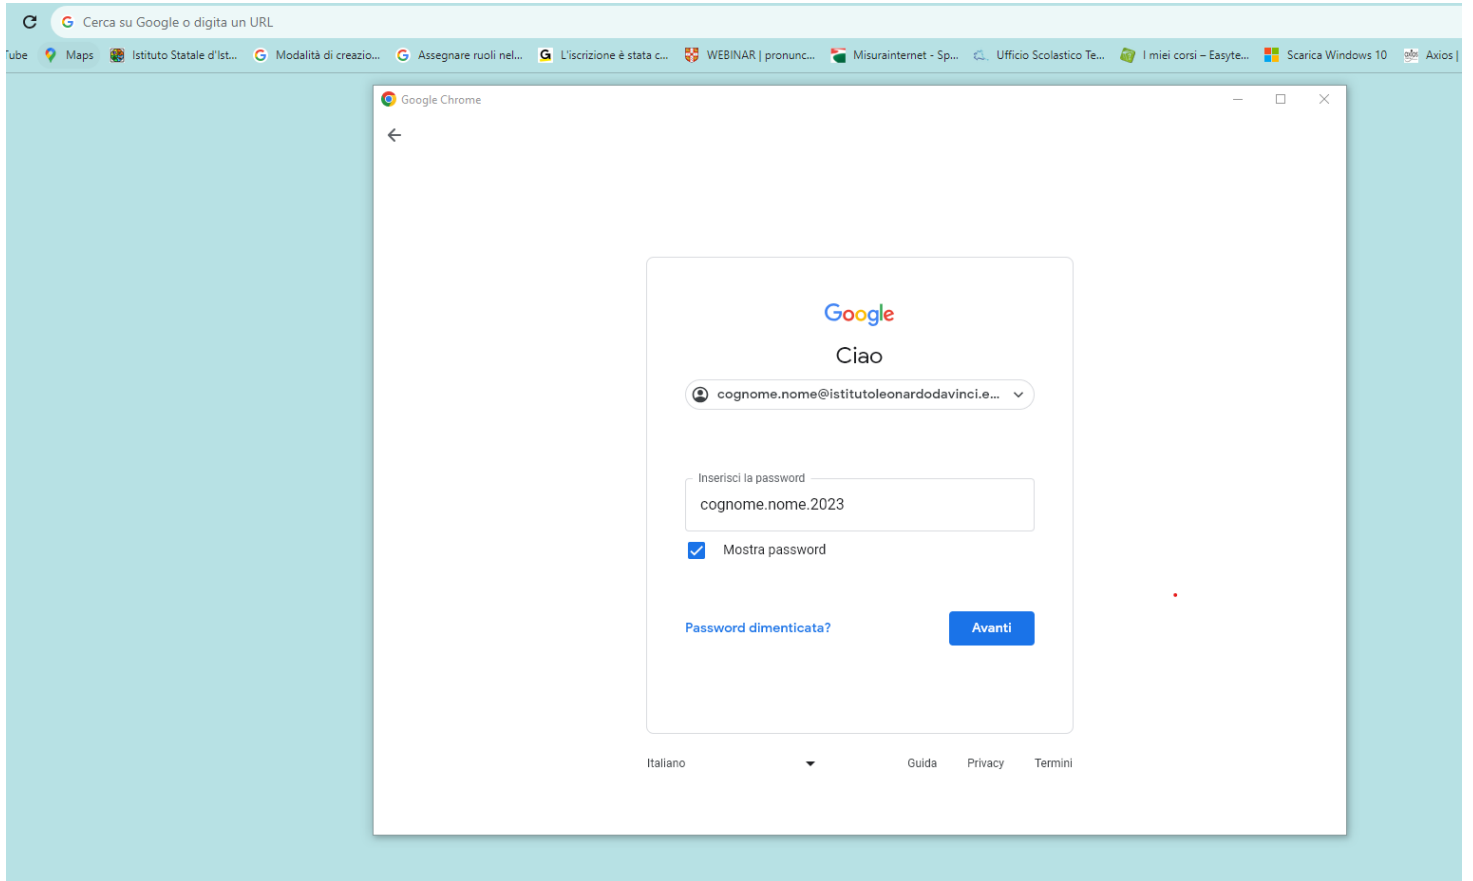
Cerca su Google o digita un URL

'ube Maps Istituto Statale d'Ist... Modalità di creazio... Assegnare ruoli nel... L'iscrizione è stata c... WEBINAR | pronunc... Misurainternet - Sp... Ufficio Scolastico Te... I miei corsi – Easyte... Scarica Windows 10 Axios |

Google Chrome

Google

Ciao

cognome.nome@istitutoleonardodavinci.e...

Inserisci la password

cognome.nome.2023

Mostra password

Password dimenticata?

Avanti

Italiano

Guida Privacy Termini